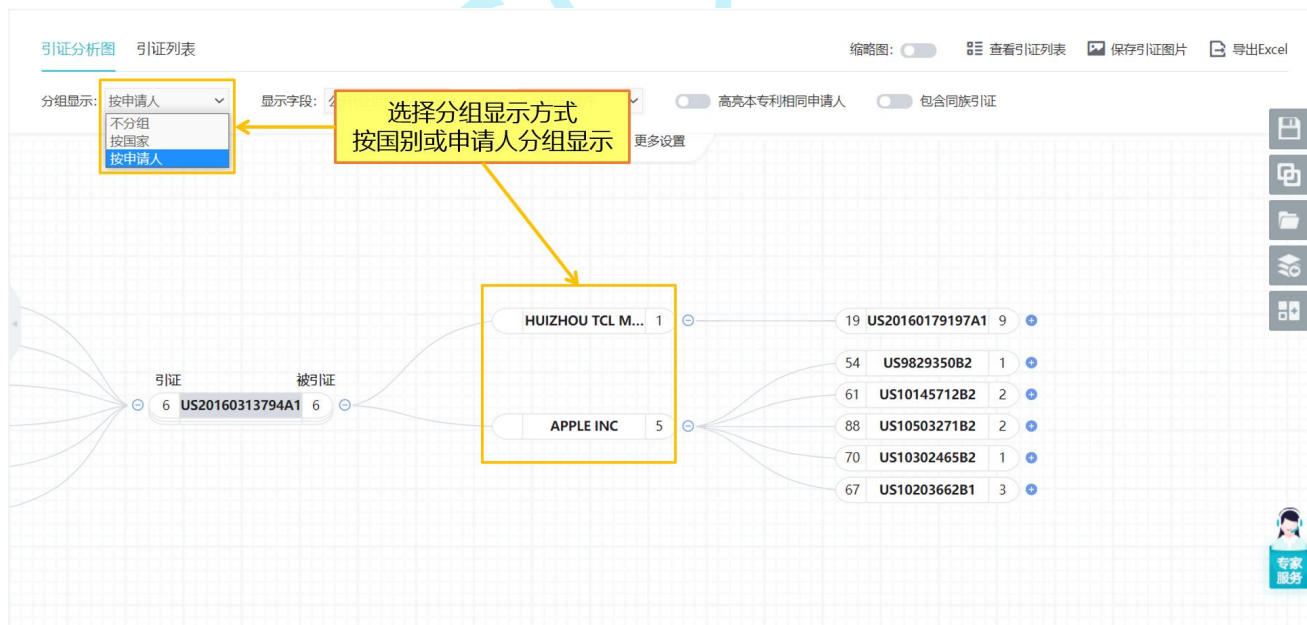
引证分析图 引证列表

缩略图: 查看引证列表 保存引证图片 导出Excel

分组显示: 按申请人
不分组
按国家
按申请人

显示字段: 公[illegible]

选择分组显示方式
按国别或申请人分组显示

高亮本专利相同申请人 包含同族引证

更多设置

引证 被引证
6 US20160313794A1 6

HUIZHOU TCL M... 1
APPLE INC 5

19 US20160179197A1 9
54 US9829350B2 1
61 US10145712B2 2
88 US10503271B2 2
70 US10302465B2 1
67 US10203662B1 3

专家服务